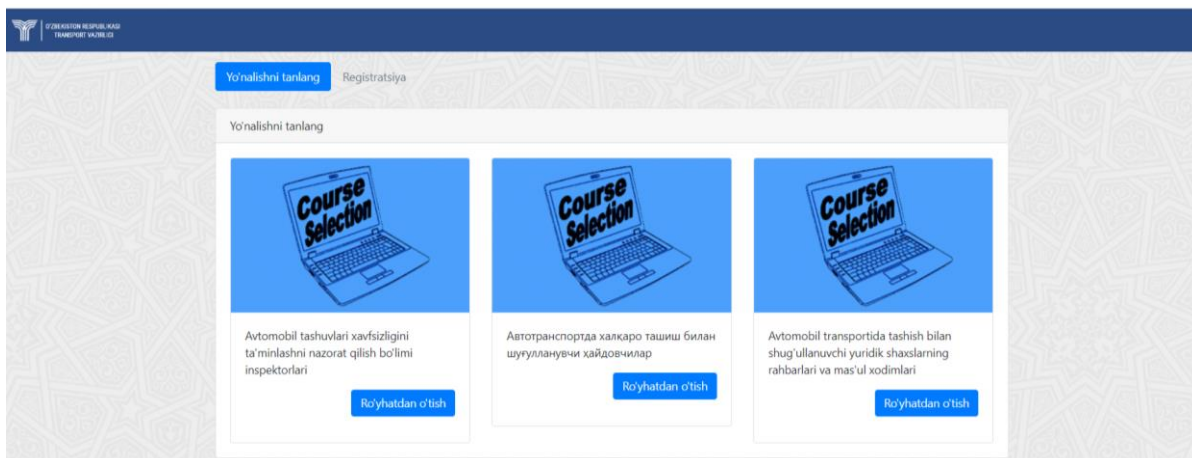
O'ZBEKISTON RESPUBLIKASI TRANSPORT VAZIRLIGI

Yo'nalishni tanlang Registratsiya

Yo'nalishni tanlang

Course Selection

Avtomobil tashuvlari xavfsizligini ta'minlashni nazorat qilish bo'limi inspektorlari

Ro'yhatdan o'tish

Course Selection

Автотранспортда халқаро ташиш билан шуғулланувчи ҳайдовчилар

Ro'yhatdan o'tish

Course Selection

Avtomobil transportida tashish bilan shug'ullanuvchi yuridik shaxslarning rahbarlari va mas'ul xodimlari

Ro'yhatdan o'tish